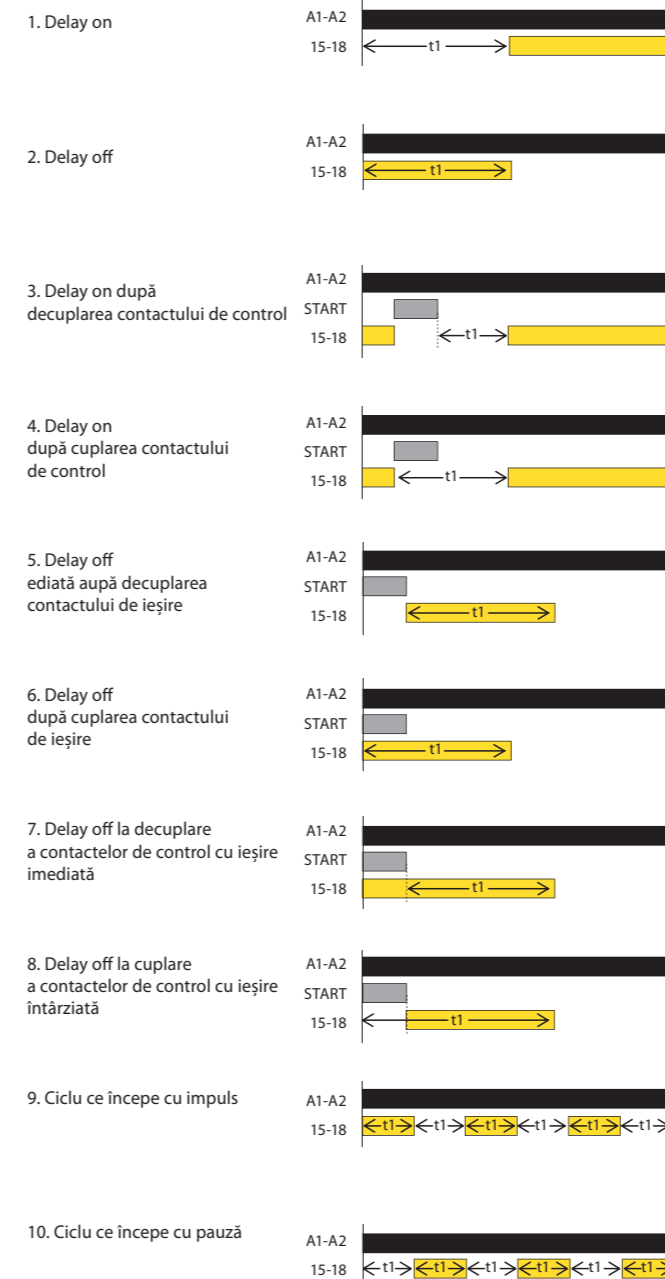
1. Delay on

A1-A2
15-18
t1

2. Delay off

A1-A2
15-18
t1

3. Delay on după decuplarea contactului de control

A1-A2
START
15-18
t1

4. Delay on după cuplarea contactului de control

A1-A2
START
15-18
t1

5. Delay off ediată aupă decuplarea contactului de ieșire

A1-A2
START
15-18
t1

6. Delay off după cuplarea contactului de ieșire

A1-A2
START
15-18
t1

7. Delay off la decuplare a contactelor de control cu ieșire imediată

A1-A2
START
15-18
t1

8. Delay off la cuplare a contactelor de control cu ieșire întârziată

A1-A2
START
15-18
t1

9. Ciclu ce începe cu impuls

A1-A2
15-18
t1 t1 t1 t1 t1 t1

10. Ciclu ce începe cu pauză

A1-A2
15-18
t1 t1 t1 t1 t1 t1